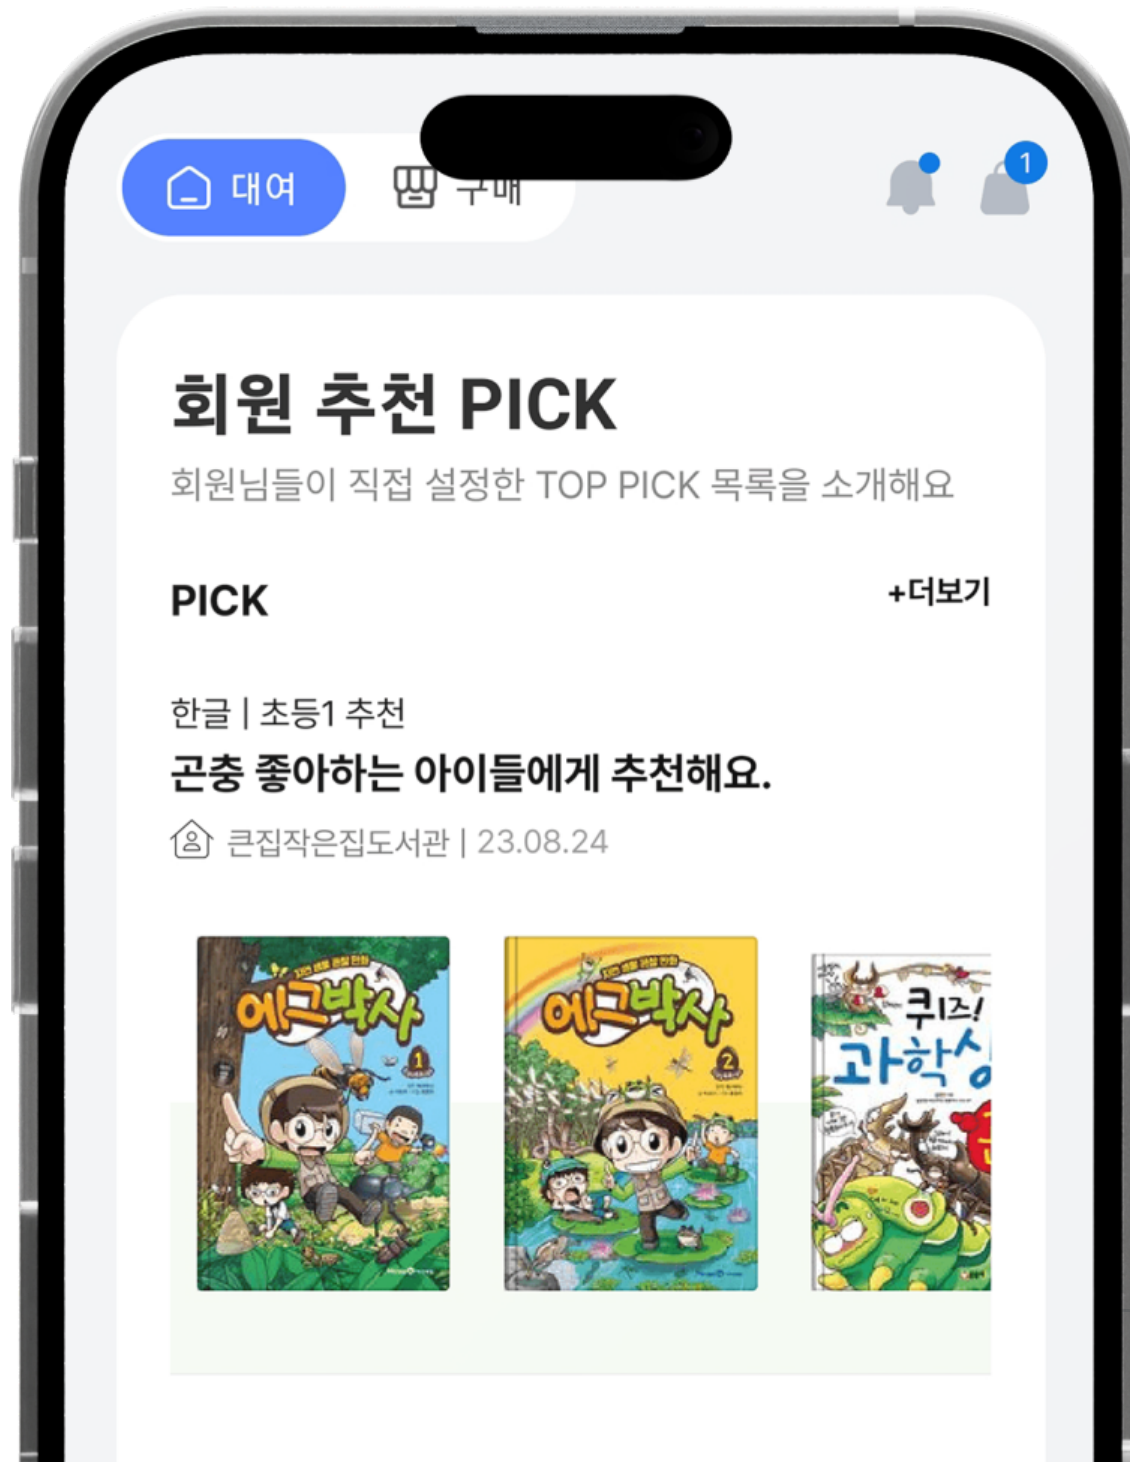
대여 구매

1

회원 추천 PICK

회원님들이 직접 설정한 TOP PICK 목록을 소개해요

PICK

+더보기

한글 | 초등1 추천

곤충 좋아하는 아이들에게 추천해요.

큰집작은집도서관 | 23.08.24

에그박사 1

에그박사 2

퀴즈! 과학상